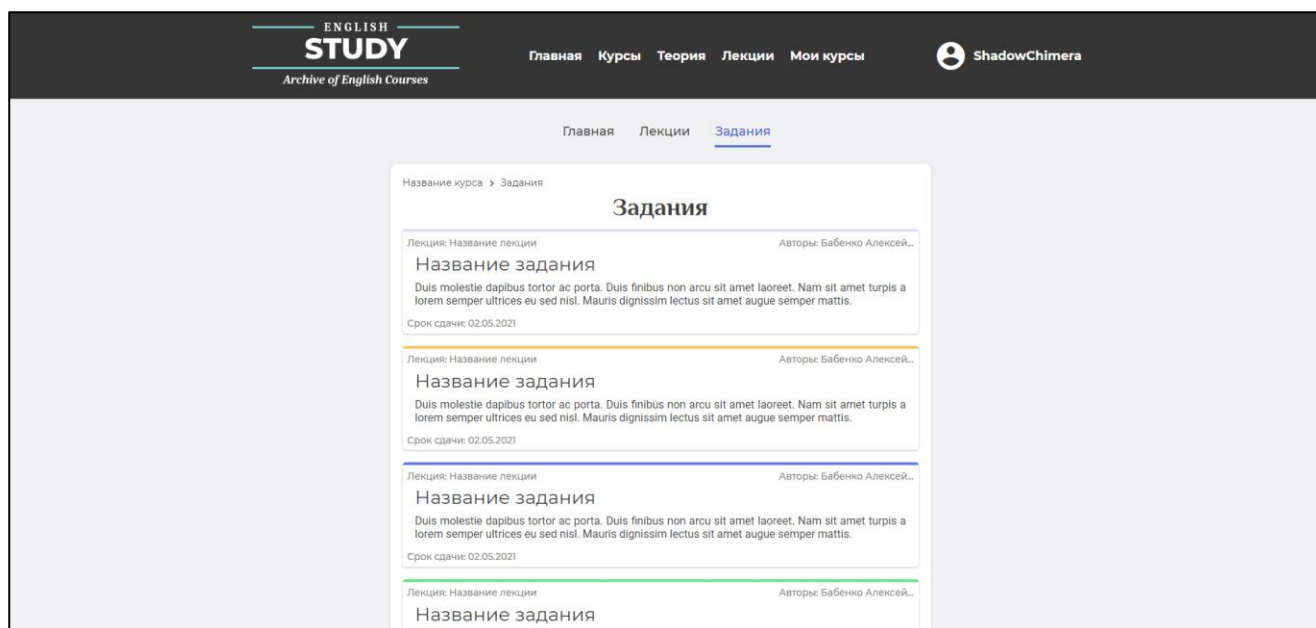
ENGLISH
STUDY
Archive of English Courses

Главная Курсы Теория Лекции Мои курсы

ShadowChimera

Главная Лекции Задания

Название курса > Задания

Задания

Лекция: Название лекции
Авторы: Бабенко Алексей...
Название задания
Duis molestie dapibus tortor ac porta. Duis finibus non arcu sit amet laoreet. Nam sit amet turpis a lorem semper ultrices eu sed nisl. Mauris dignissim lectus sit amet augue semper mattis.
Срок сдачи: 02.05.2021

Лекция: Название лекции
Авторы: Бабенко Алексей...
Название задания
Duis molestie dapibus tortor ac porta. Duis finibus non arcu sit amet laoreet. Nam sit amet turpis a lorem semper ultrices eu sed nisl. Mauris dignissim lectus sit amet augue semper mattis.
Срок сдачи: 02.05.2021

Лекция: Название лекции
Авторы: Бабенко Алексей...
Название задания
Duis molestie dapibus tortor ac porta. Duis finibus non arcu sit amet laoreet. Nam sit amet turpis a lorem semper ultrices eu sed nisl. Mauris dignissim lectus sit amet augue semper mattis.
Срок сдачи: 02.05.2021

Лекция: Название лекции
Авторы: Бабенко Алексей...
Название задания